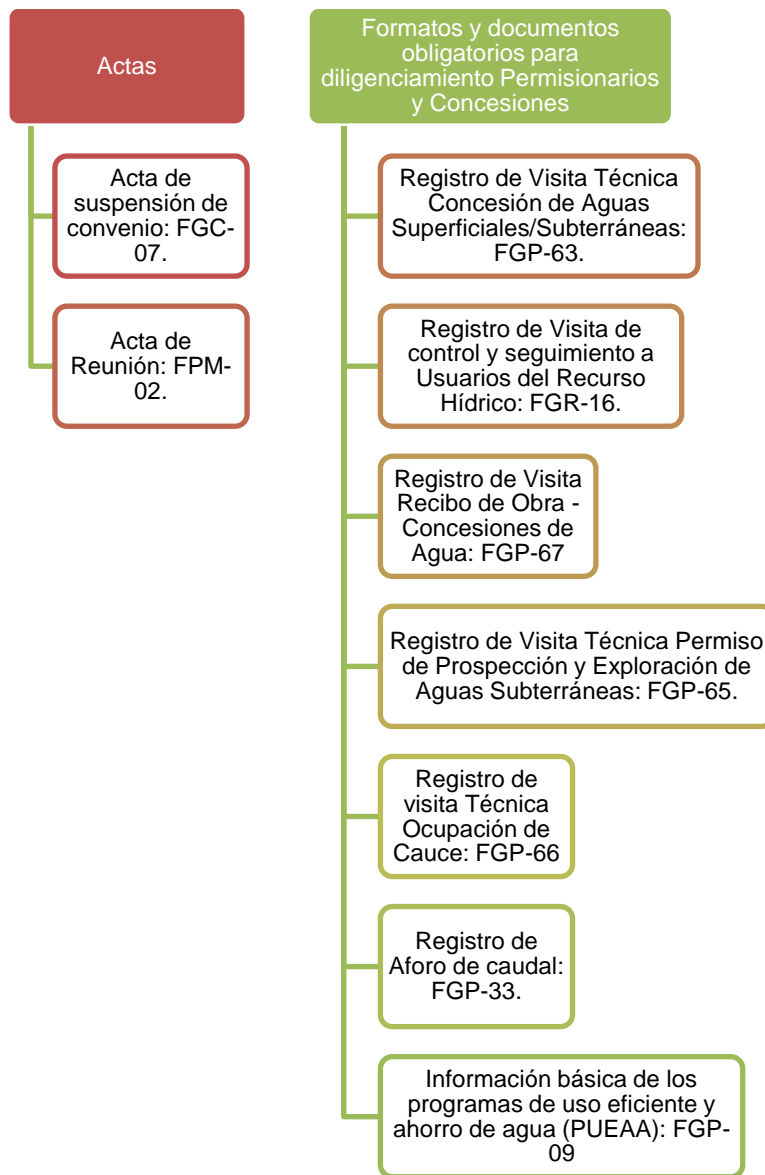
Actas

Acta de suspensión de convenio: FGC-07.

Acta de Reunión: FPM-02.

Formatos y documentos obligatorios para diligenciamiento Permisionarios y Concesiones

Registro de Visita Técnica Concesión de Aguas Superficiales/Subterráneas: FGP-63.

Registro de Visita de control y seguimiento a Usuarios del Recurso Hídrico: FGR-16.

Registro de Visita Recibo de Obra - Concesiones de Agua: FGP-67

Registro de Visita Técnica Permiso de Prospección y Exploración de Aguas Subterráneas: FGP-65.

Registro de visita Técnica Ocupación de Cauce: FGP-66

Registro de Aforo de caudal: FGP-33.

Información básica de los programas de uso eficiente y ahorro de agua (PUEAA): FGP-09